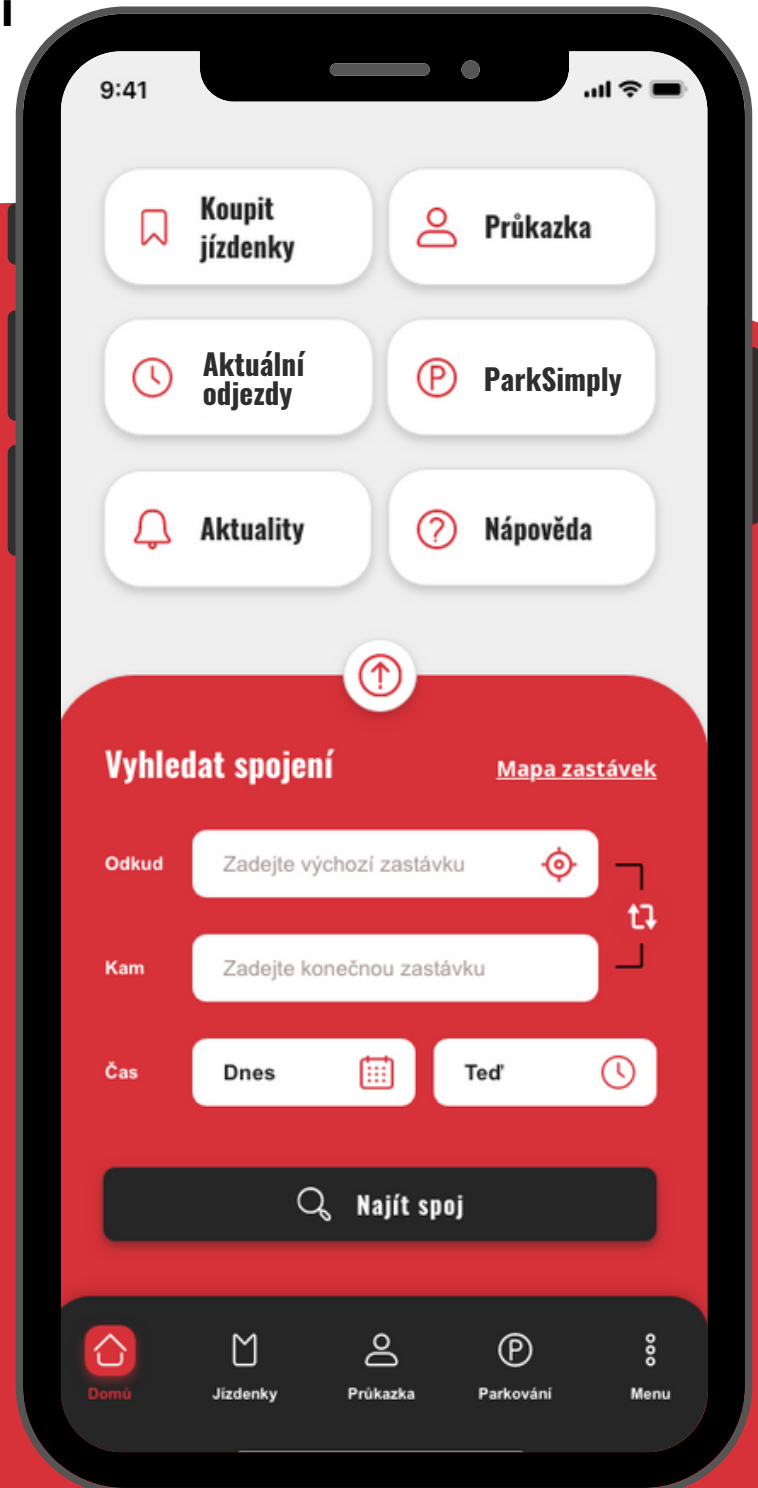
9:41

Koupit jízdenky

Průkazka

Aktuální odjezdy

ParkSimply

Aktuality

Nápověda

Vyhledat spojení

Mapa zastávek

Odkud
Zadejte výchozí zastávku

Kam
Zadejte konečnou zastávku

Čas
Dnes
Teď

Najít spoj

Domů
Jízdenky
Průkazka
Parkování
Menu